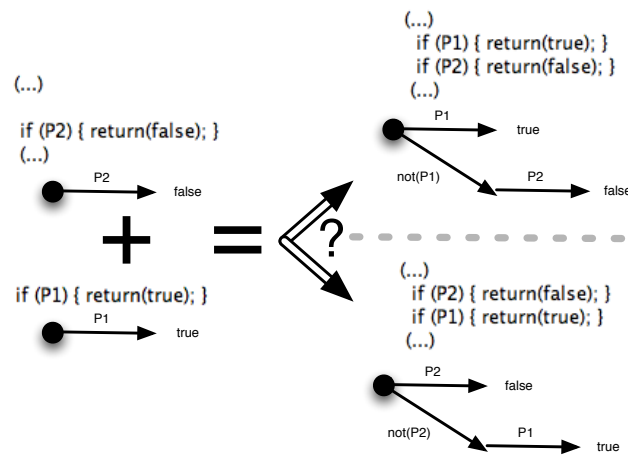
(...)

if (P2) { return(false); }
(...)

P2

false

+ =

if (P1) { return(true); }

P1

true

?

(...)
if (P1) { return(true); }
if (P2) { return(false); }
(...)

P1

true

not(P1)

P2

false

(...)
if (P2) { return(false); }
if (P1) { return(true); }
(...)

P2

false

not(P2)

P1

true